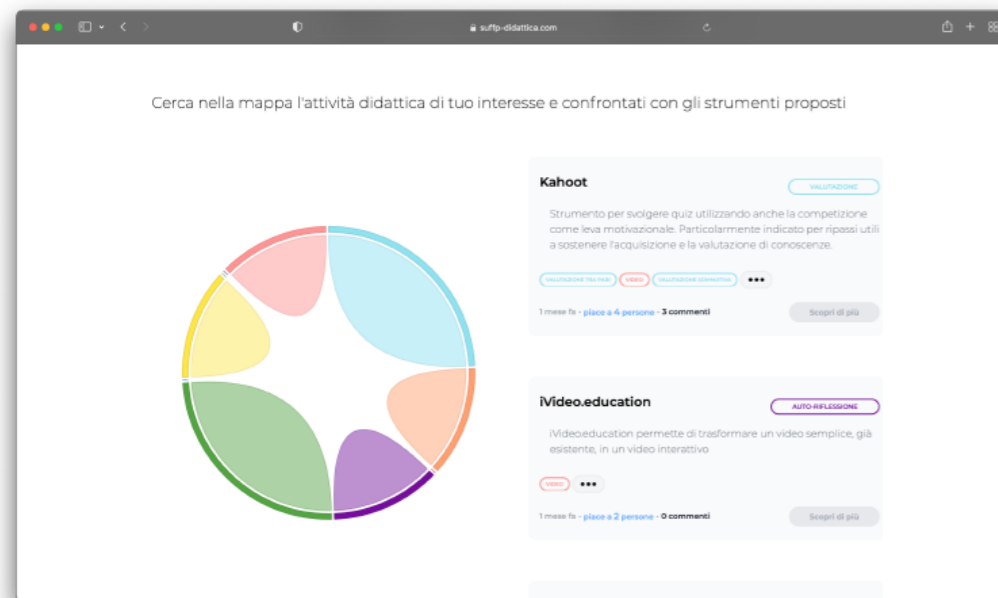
suffp-didattica.com

Cerca nella mappa l'attività didattica di tuo interesse e confrontati con gli strumenti proposti

Kahoot

VALUTAZIONE

Strumento per svolgere quiz utilizzando anche la competizione come leva motivazionale. Particolarmente indicato per ripassi utili a sostenere l'acquisizione e la valutazione di conoscenze.

VALUTAZIONE TRA PARI · VIDEO · VALUTAZIONE FORMATIVA · •••

1 mese fa · piace a 4 persone · 3 commenti

Scopri di più

iVideo.education

AUTO-RIFLESSIONE

iVideo.education permette di trasformare un video semplice, già esistente, in un video interattivo

VIDEO · •••

1 mese fa · piace a 2 persone · 0 commenti

Scopri di più